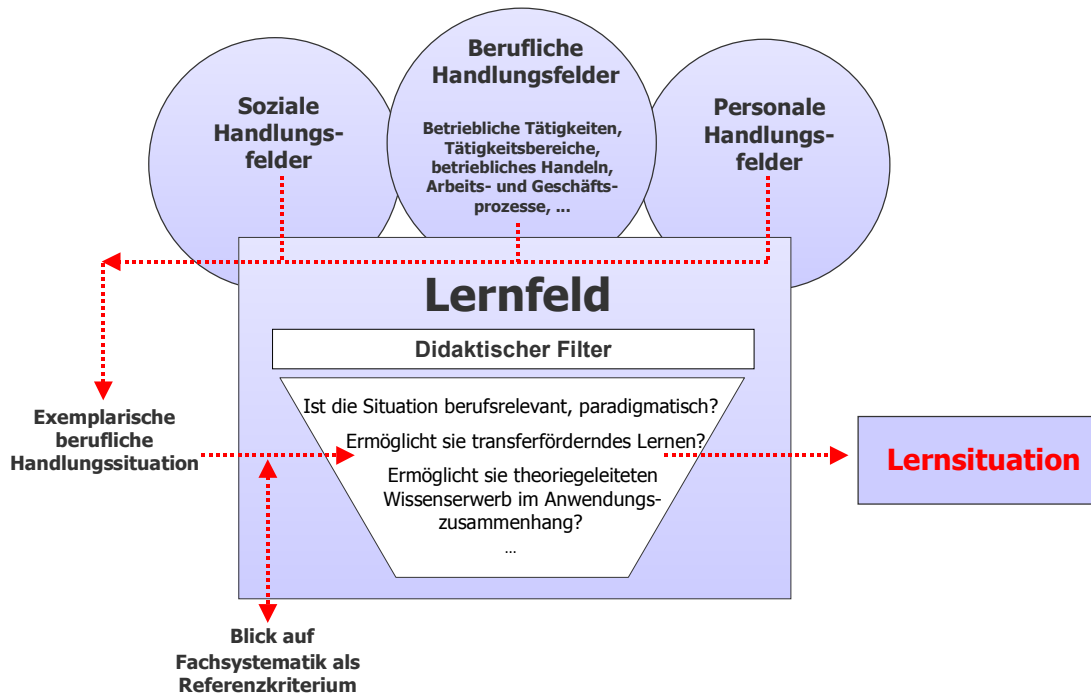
Soziale Handlungsfelder

Berufliche Handlungsfelder

Betriebliche Tätigkeiten, Tätigkeitsbereiche, betriebliches Handeln, Arbeits- und Geschäftsprozesse, ...

Personale Handlungsfelder

Lernfeld

Didaktischer Filter

Ist die Situation berufsrelevant, paradigmatisch?

Ermöglicht sie transferförderndes Lernen?

Ermöglicht sie theoriegeleiteten Wissenserwerb im Anwendungszusammenhang?

...

Exemplarische berufliche Handlungssituation

Lernsituation

Blick auf Fachsystematik als Referenzkriterium